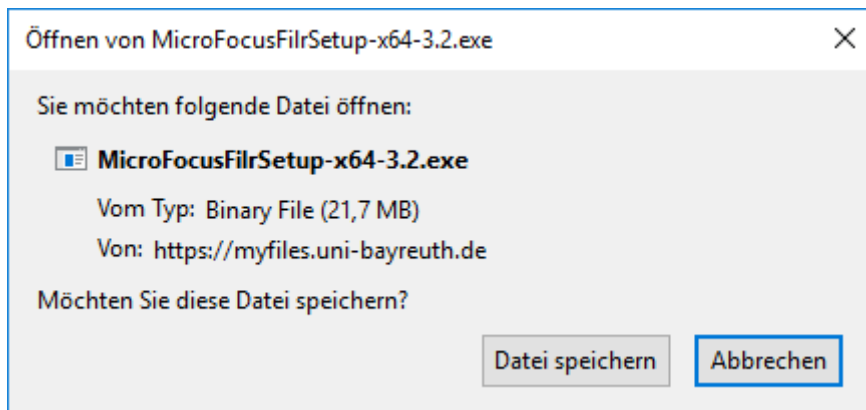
Öffnen von MicroFocusFilrSetup-x64-3.2.exe

Sie möchten folgende Datei öffnen:

MicroFocusFilrSetup-x64-3.2.exe

Vom Typ: Binary File (21,7 MB)

Von: https://myfiles.uni-bayreuth.de

Möchten Sie diese Datei speichern?

Datei speichern

Abbrechen